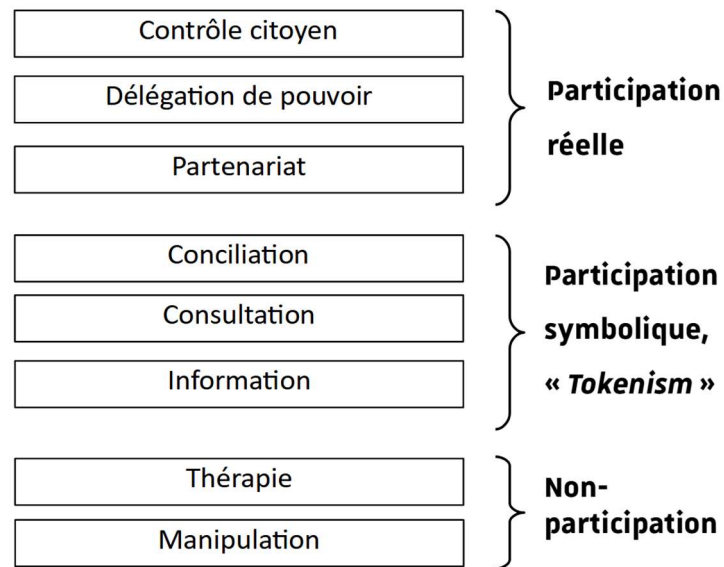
Contrôle citoyen

Délégation de pouvoir

Partenariat

Participation réelle

Conciliation

Consultation

Information

Participation symbolique, « *Tokenism* »

Thérapie

Manipulation

Non-participation